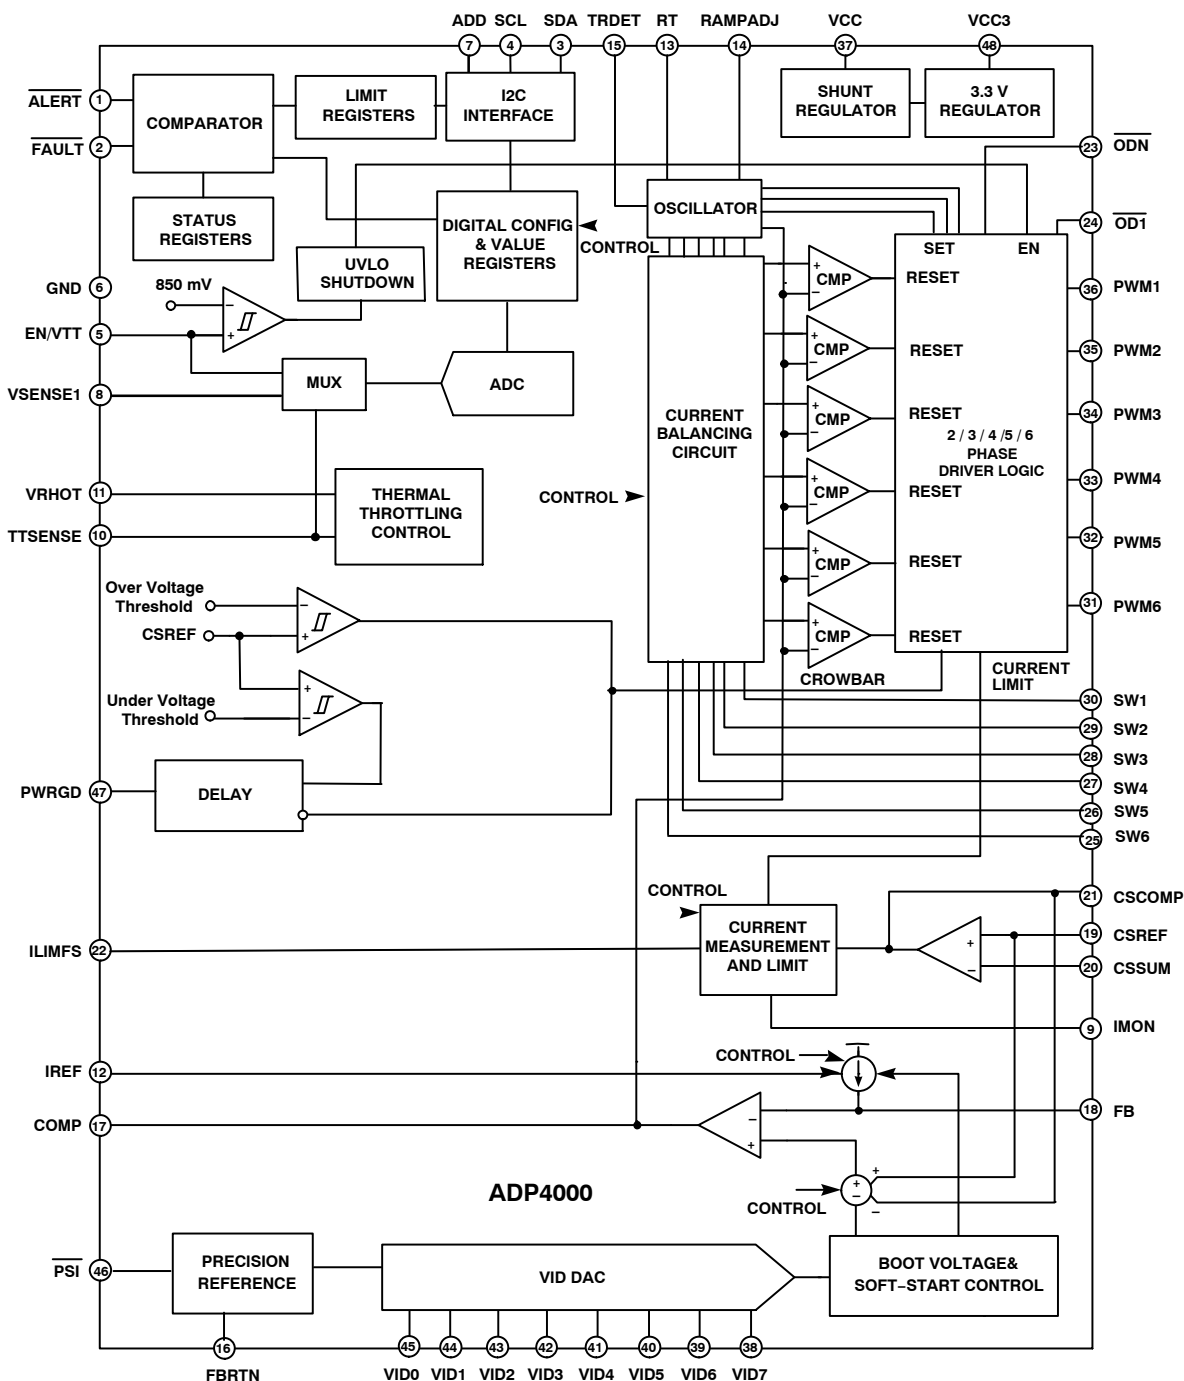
ADD SCL SDA TRDET RT RAMPADJ VCC VCC3

7 4 3 15 13 14 37 48

$\overline{ALERT}$ 1

$\overline{FAULT}$ 2

COMPARATOR

LIMIT REGISTERS

I2C INTERFACE

SHUNT REGULATOR

3.3 V REGULATOR

23 $\overline{ODN}$

STATUS REGISTERS

DIGITAL CONFIG & VALUE REGISTERS

CONTROL

OSCILLATOR

24 $\overline{OD1}$

SET EN

UVLO SHUTDOWN

GND 6

850 mV

CMP

RESET

36 PWM1

EN/VTT 5

CMP

RESET

35 PWM2

VSENSE1 8

MUX

ADC

CURRENT BALANCING CIRCUIT

CMP

RESET

2 / 3 / 4 /5 / 6 PHASE DRIVER LOGIC

34 PWM3

VRHOT 11

THERMAL THROTTLING CONTROL

CONTROL

CMP

RESET

33 PWM4

TTSENSE 10

CMP

RESET

32 PWM5

Over Voltage Threshold

CSREF

CMP

RESET

31 PWM6

CROWBAR

CURRENT LIMIT

Under Voltage Threshold

30 SW1

29 SW2

28 SW3

PWRGD 47

DELAY

27 SW4

26 SW5

25 SW6

CONTROL

21 CSCOMP

ILIMFS 22

CURRENT MEASUREMENT AND LIMIT

19 CSREF

20 CSSUM

9 IMON

CONTROL

IREF 12

COMP 17

18 FB

ADP4000

CONTROL

$\overline{PSI}$ 46

PRECISION REFERENCE

VID DAC

BOOT VOLTAGE& SOFT−START CONTROL

16 45 44 43 42 41 40 39 38

FBRTN VID0 VID1 VID2 VID3 VID4 VID5 VID6 VID7